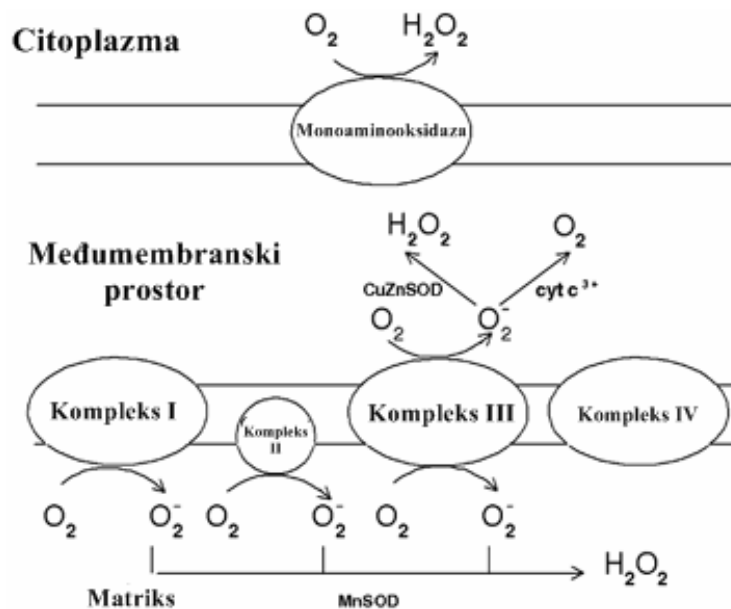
Citoplazma

$O_2$ $H_2O_2$

Monoaminooksidaza

Međumembranski prostor

$H_2O_2$ $O_2$

CuZnSOD cyt c$^{3+}$

$O_2$ $O_2^-$

Kompleks I

Kompleks II

Kompleks III

Kompleks IV

$O_2$ $O_2^-$ $O_2$ $O_2^-$ $O_2$ $O_2^-$

$H_2O_2$

Matriks MnSOD